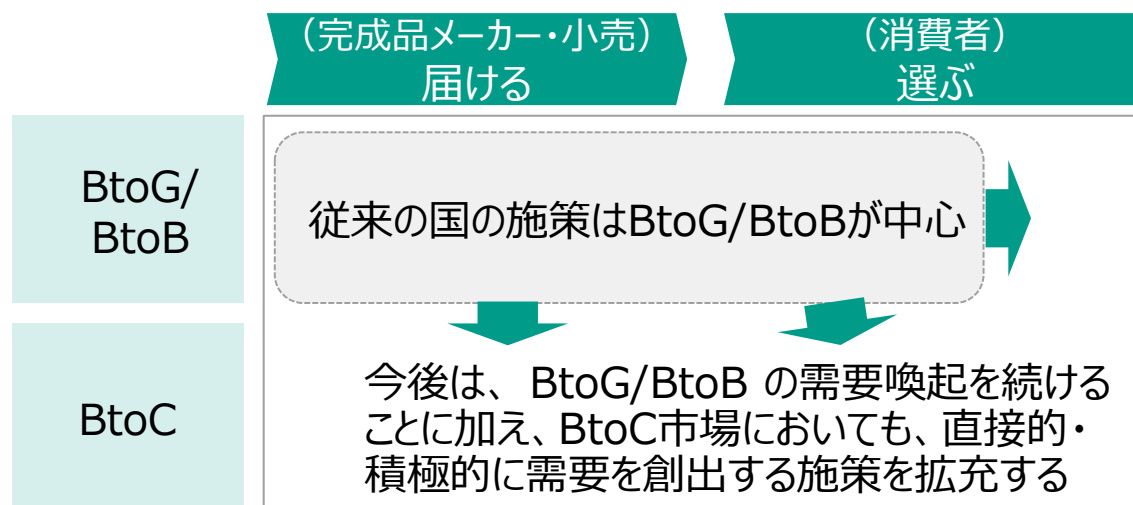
（完成品メーカー・小売）
届ける

（消費者）
選ぶ

BtoG/
BtoB

BtoC

従来の国の施策はBtoG/BtoBが中心

今後は、 BtoG/BtoB の需要喚起を続けることに加え、BtoC市場においても、直接的・積極的に需要を創出する施策を拡充する